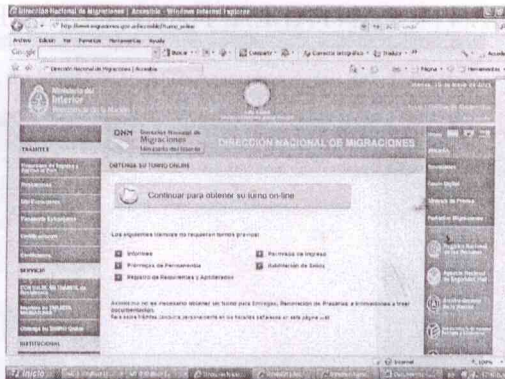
Dirección Nacional de Migraciones | Accesible - Windows Internet Explorer

Archivo Edición Ver Favoritos Herramientas Ayuda

Google

Dirección Nacional de Migraciones | Accesible

Ministerio del Interior

TRÁMITES

DNM Dirección Nacional de Migraciones Ministerio del Interior

DIRECCIÓN NACIONAL DE MIGRACIONES

OBTENGA SU TURNO ONLINE

Continuar para obtener su turno on-line

Los siguientes trámites no requieren turnos previos:

Informes

Reingreso de Ingreso

Prórrogas de Permanencia

Habilitación de Sellos

Registro de Requirentes y Apoderados

SERVICIOS

INSTITUCIONAL

Internet

100%

Inicio